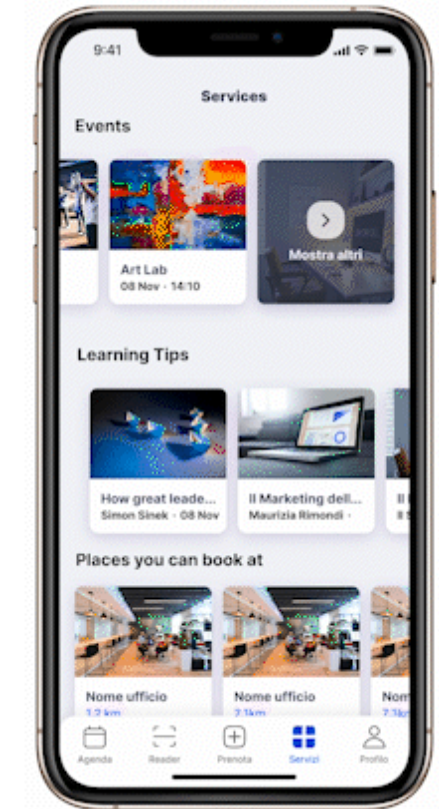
9:41

Services

Events

Art Lab
08 Nov · 14:10

Mostra altri

Learning Tips

How great leade...
Simon Sinek · 08 Nov

Il Marketing dell...
Maurizia Rimondi ·

Il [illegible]
Il S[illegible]

Places you can book at

Nome ufficio
1.2 km

Nome ufficio
2.1km

Nom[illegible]
7.1k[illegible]

Agenda
Reader
Prenota
Servizi
Profilo